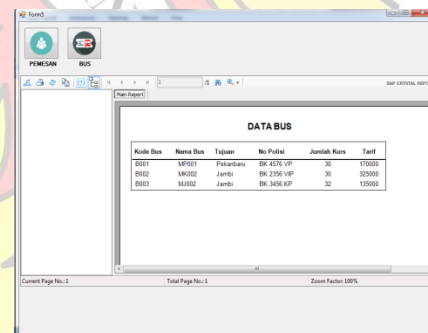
Form3

PEMESAN BUS

1 /1

SAP CRYSTAL REPO

Main Report

DATA BUS

| Kode Bus | Nama Bus | Tujuan | No Polisi | Jumlah Kurs | Tarif |
|---|---|---|---|---|---|
| B001 | MP001 | Pekanbaru | BK 4576 VIP | 30 | 170000 |
| B002 | MK002 | Jambi | BK 2356 VIP | 30 | 325000 |
| B003 | MJ002 | Jambi | BK 3456 KP | 32 | 135000 |

Current Page No.: 1

Total Page No.: 1

Zoom Factor: 100%